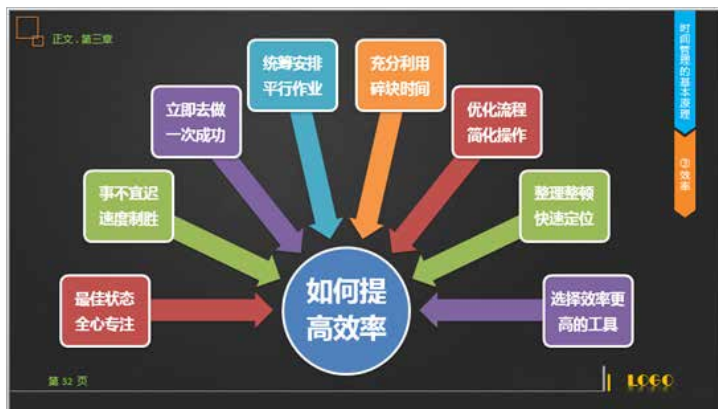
正文 . 第三章

时间管理的基本原理

③效率

统筹安排
平行作业

充分利用
碎块时间

立即去做
一次成功

优化流程
简化操作

事不宜迟
速度制胜

整理整顿
快速定位

最佳状态
全心专注

如何提
高效率

选择效率更
高的工具

第 32 页

LOGO